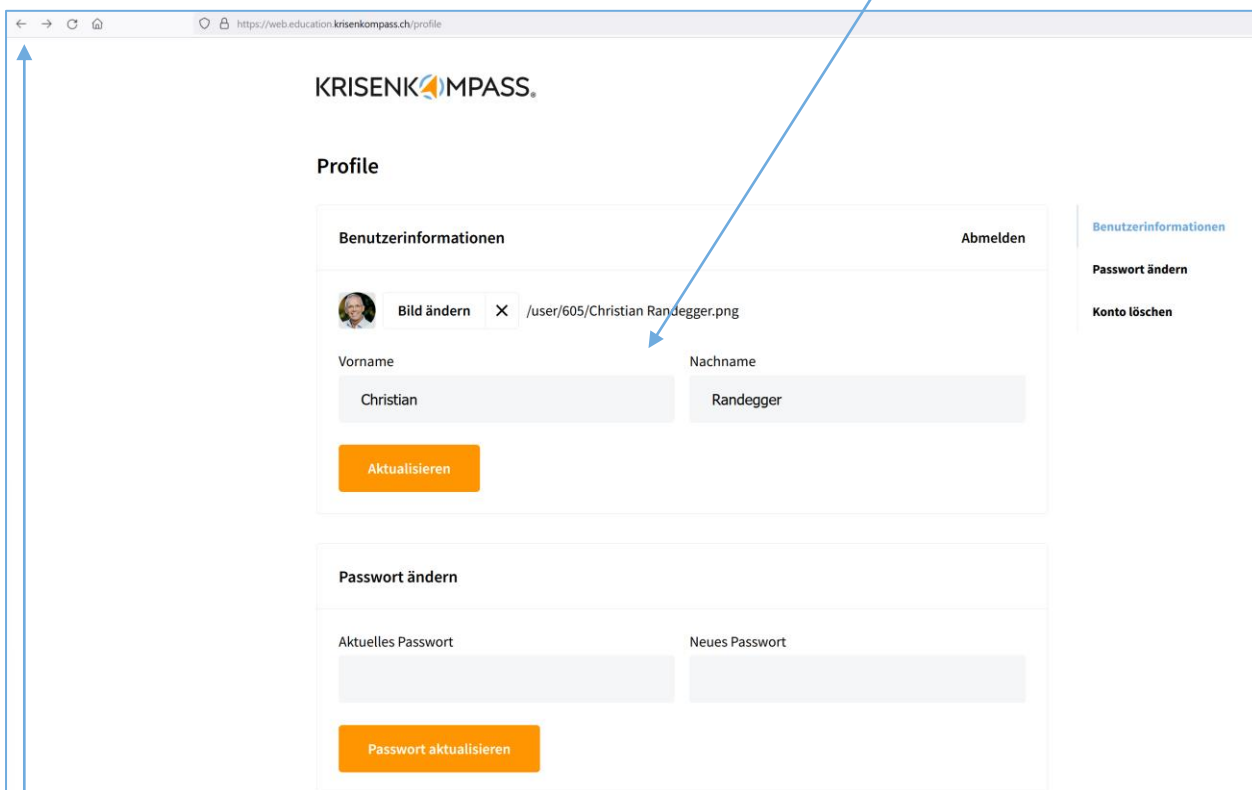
https://web.education.krisenkompass.ch/profile

KRISENKOMPASS.

Profile

Benutzerinformationen

Abmelden

Bild ändern

/user/605/Christian Randegger.png

Vorname

Christian

Nachname

Randegger

Aktualisieren

Passwort ändern

Aktuelles Passwort

Neues Passwort

Passwort aktualisieren

Benutzerinformationen

Passwort ändern

Konto löschen